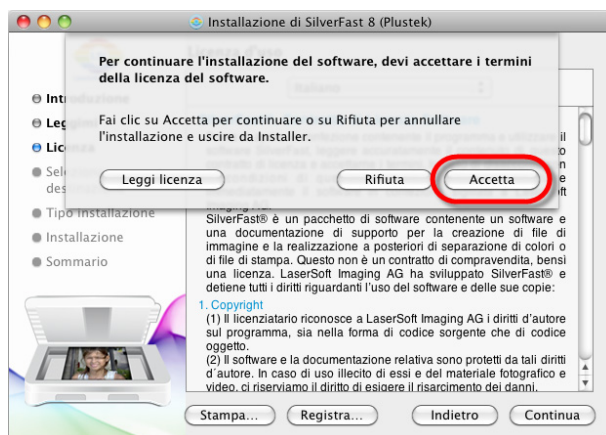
Installazione di SilverFast 8 (Plustek)

Per continuare l'installazione del software, devi accettare i termini della licenza del software.

Fai clic su Accetta per continuare o su Rifiuta per annullare l'installazione e uscire da Installer.

Leggi licenza

Rifiuta

Accetta

Intr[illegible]

Leg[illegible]

Lic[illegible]

Sel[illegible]

des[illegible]

Tipo installazione

Installazione

Sommario

SilverFast® è un pacchetto di software contenente un software e una documentazione di supporto per la creazione di file di immagine e la realizzazione a posteriori di separazione di colori o di file di stampa. Questo non è un contratto di compravendita, bensì una licenza. LaserSoft Imaging AG ha sviluppato SilverFast® e detiene tutti i diritti riguardanti l'uso del software e delle sue copie:

1. Copyright

(1) Il licenziatario riconosce a LaserSoft Imaging AG i diritti d'autore sul programma, sia nella forma di codice sorgente che di codice oggetto.

(2) Il software e la documentazione relativa sono protetti da tali diritti d'autore. In caso di uso illecito di essi e del materiale fotografico e video, ci riserviamo il diritto di esigere il risarcimento dei danni.

Stampa...

Registra...

Indietro

Continua